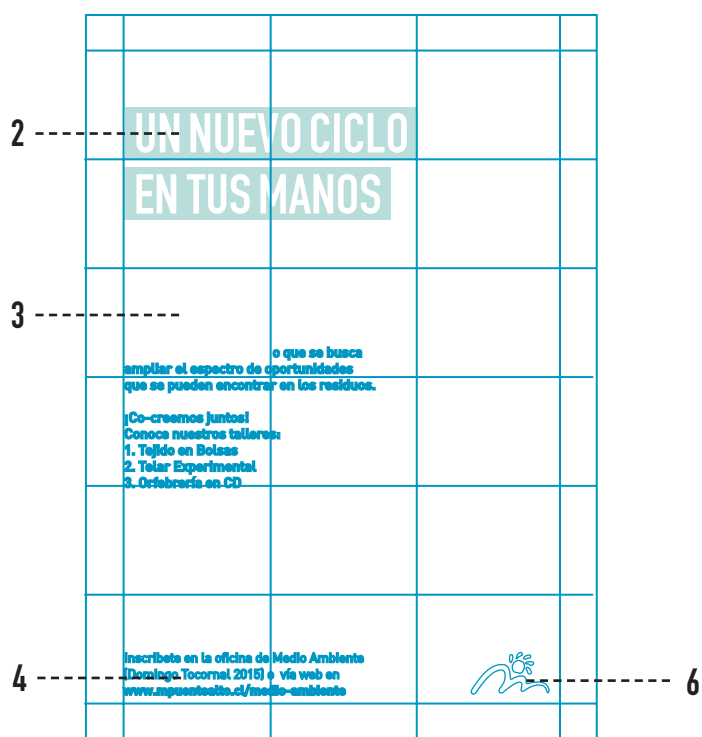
2

UN NUEVO CICLO
EN TUS MANOS

3

o que se busca ampliar el espectro de oportunidades que se pueden encontrar en los residuos.

¡Co-creemos juntos!
Conoce nuestros talleres:
1. Tejido en Bolsas
2. Telar Experimental
3. Orfebrería en CD

4

Inscríbete en la oficina de Medio Ambiente (Domingo Tocornal 2015) o vía web en www.mpuentealto.cl/medio-ambiente

6